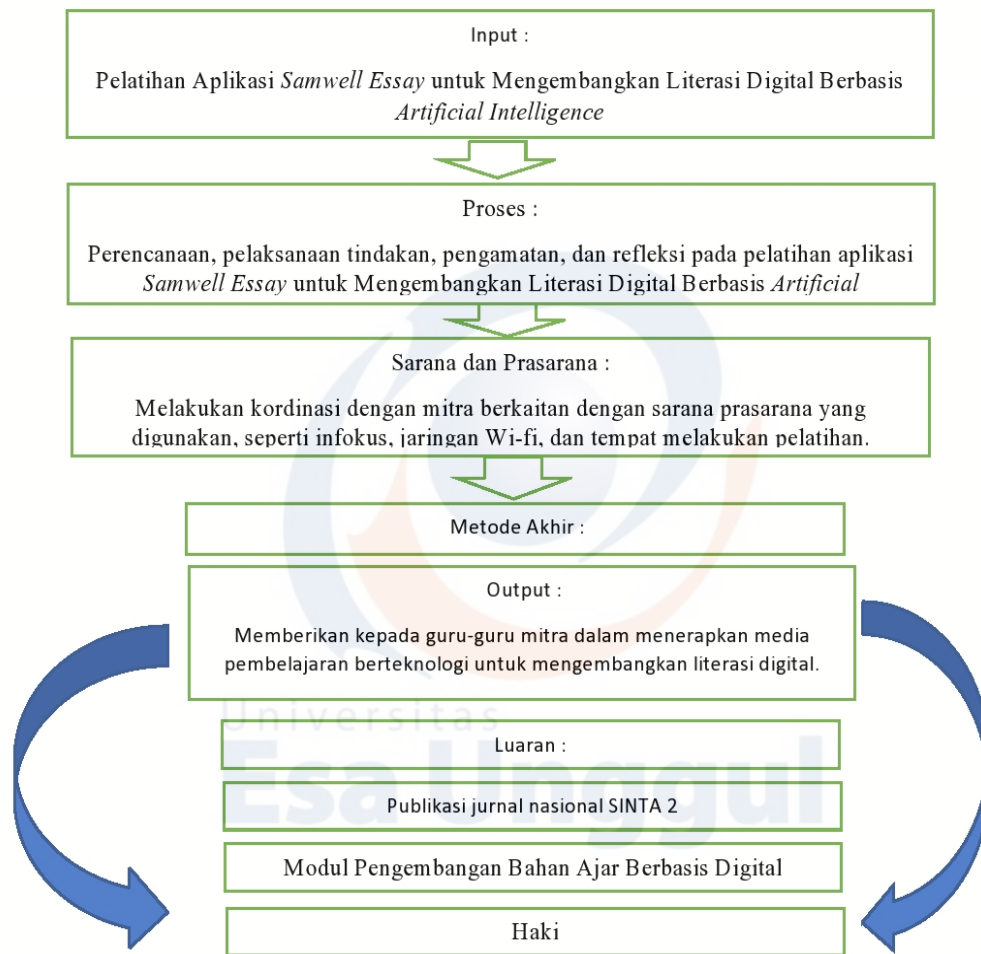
Input :

Pelatihan Aplikasi *Samwell Essay* untuk Mengembangkan Literasi Digital Berbasis *Artificial Intelligence*

Proses :

Perencanaan, pelaksanaan tindakan, pengamatan, dan refleksi pada pelatihan aplikasi *Samwell Essay* untuk Mengembangkan Literasi Digital Berbasis *Artificial*

Sarana dan Prasarana :

Melakukan kordinasi dengan mitra berkaitan dengan sarana prasarana yang digunakan, seperti infokus, jaringan Wi-fi, dan tempat melakukan pelatihan.

Metode Akhir :

Output :

Memberikan kepada guru-guru mitra dalam menerapkan media pembelajaran berteknologi untuk mengembangkan literasi digital.

Luaran :

Publikasi jurnal nasional SINTA 2

Modul Pengembangan Bahan Ajar Berbasis Digital

Haki

Universitas Esa Unggul